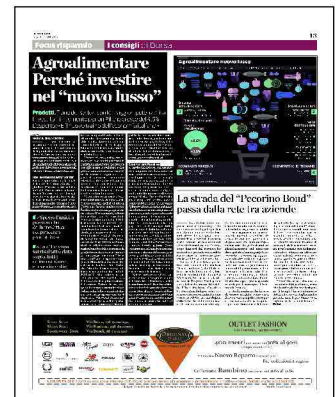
13

Focus risparmio | I consigli di Borsa

Agroalimentare
Perché investire
nel "nuovo lusso"

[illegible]

Agroalimentare: nuovo lusso

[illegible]

La strada del "Pecorino Bond"
passa dalla rete tra aziende

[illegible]

OUTLET FASHION

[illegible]